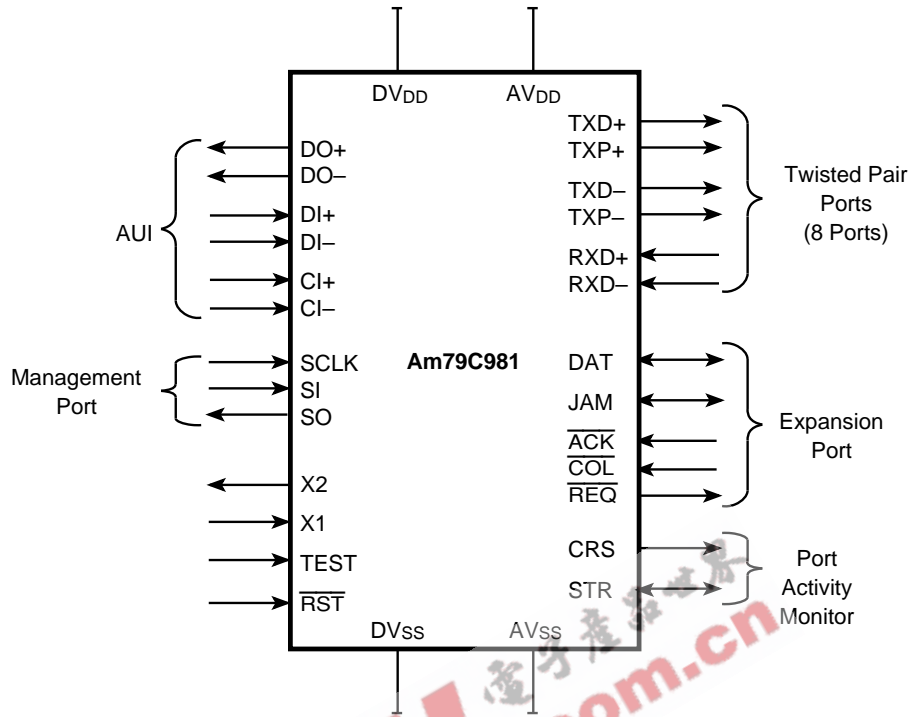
$DV_{DD}$ $AV_{DD}$

AUI

DO+
DO–
DI+
DI–
CI+
CI–

Management Port

SCLK
SI
SO

X2
X1
TEST
$\overline{RST}$

Am79C981

TXD+
TXP+
TXD–
TXP–
RXD+
RXD–

Twisted Pair Ports (8 Ports)

DAT
JAM
$\overline{ACK}$
$\overline{COL}$
$\overline{REQ}$

Expansion Port

CRS
STR

Port Activity Monitor

$DV_{SS}$ $AV_{SS}$

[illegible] .com.cn